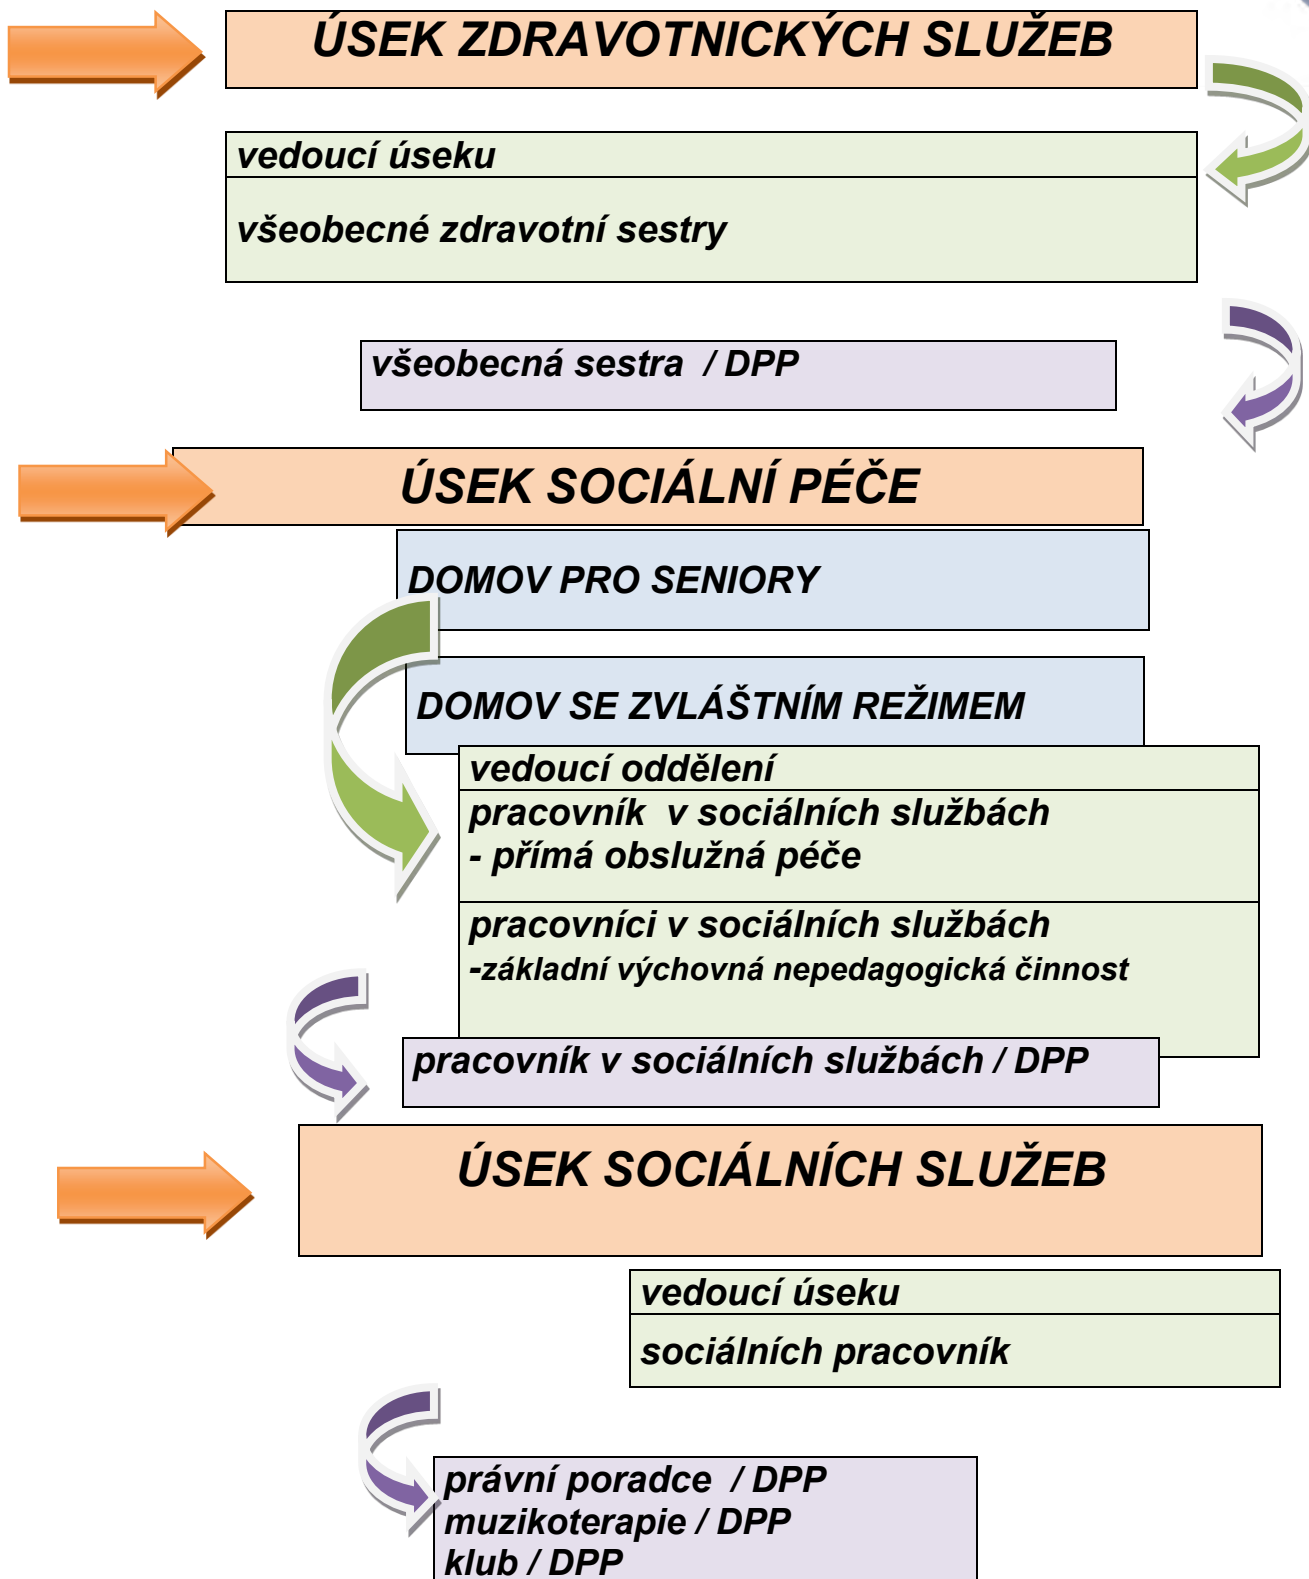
ÚSEK ZDRAVOTNICKÝCH SLUŽEB

vedoucí úseku

všeobecné zdravotní sestry

všeobecná sestra / DPP

ÚSEK SOCIÁLNÍ PÉČE

DOMOV PRO SENIORY

DOMOV SE ZVLÁŠTNÍM REŽIMEM

vedoucí oddělení

pracovník v sociálních službách - přímá obslužná péče

pracovníci v sociálních službách -základní výchovná nepedagogická činnost

pracovník v sociálních službách / DPP

ÚSEK SOCIÁLNÍCH SLUŽEB

vedoucí úseku

sociálních pracovník

právní poradce / DPP
muzikoterapie / DPP
klub / DPP